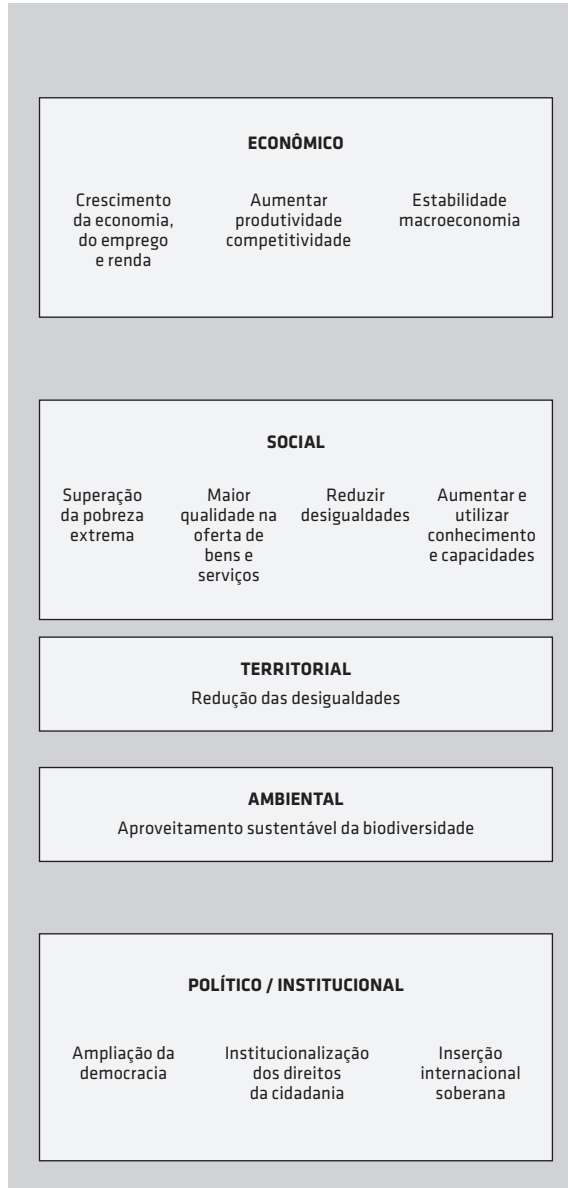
ECONÔMICO

Crescimento da economia, do emprego e renda

Aumentar produtividade competitividade

Estabilidade macroeconomia

SOCIAL

Superação da pobreza extrema

Maior qualidade na oferta de bens e serviços

Reduzir desigualdades

Aumentar e utilizar conhecimento e capacidades

TERRITORIAL

Redução das desigualdades

AMBIENTAL

Aproveitamento sustentável da biodiversidade

POLÍTICO / INSTITUCIONAL

Ampliação da democracia

Institucionalização dos direitos da cidadania

Inserção internacional soberana